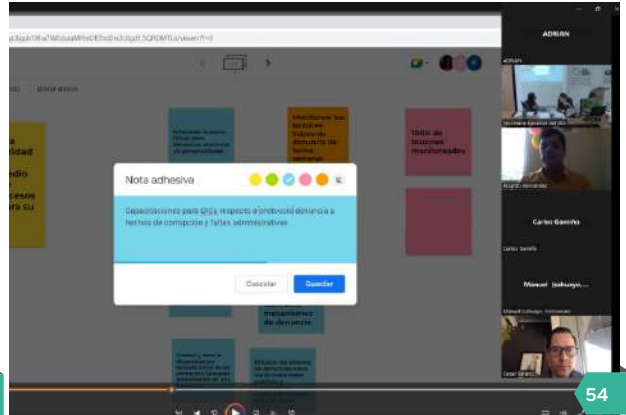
Nota adhesiva

Capacitaciones para OICs respecto al protocolo denuncia a hechos de corrupción y faltas administrativas

Cancelar

Guardar

100% de buzones monitoreados

ADRIAN

Carlos Garrido

Manuel (sakuyo....

54